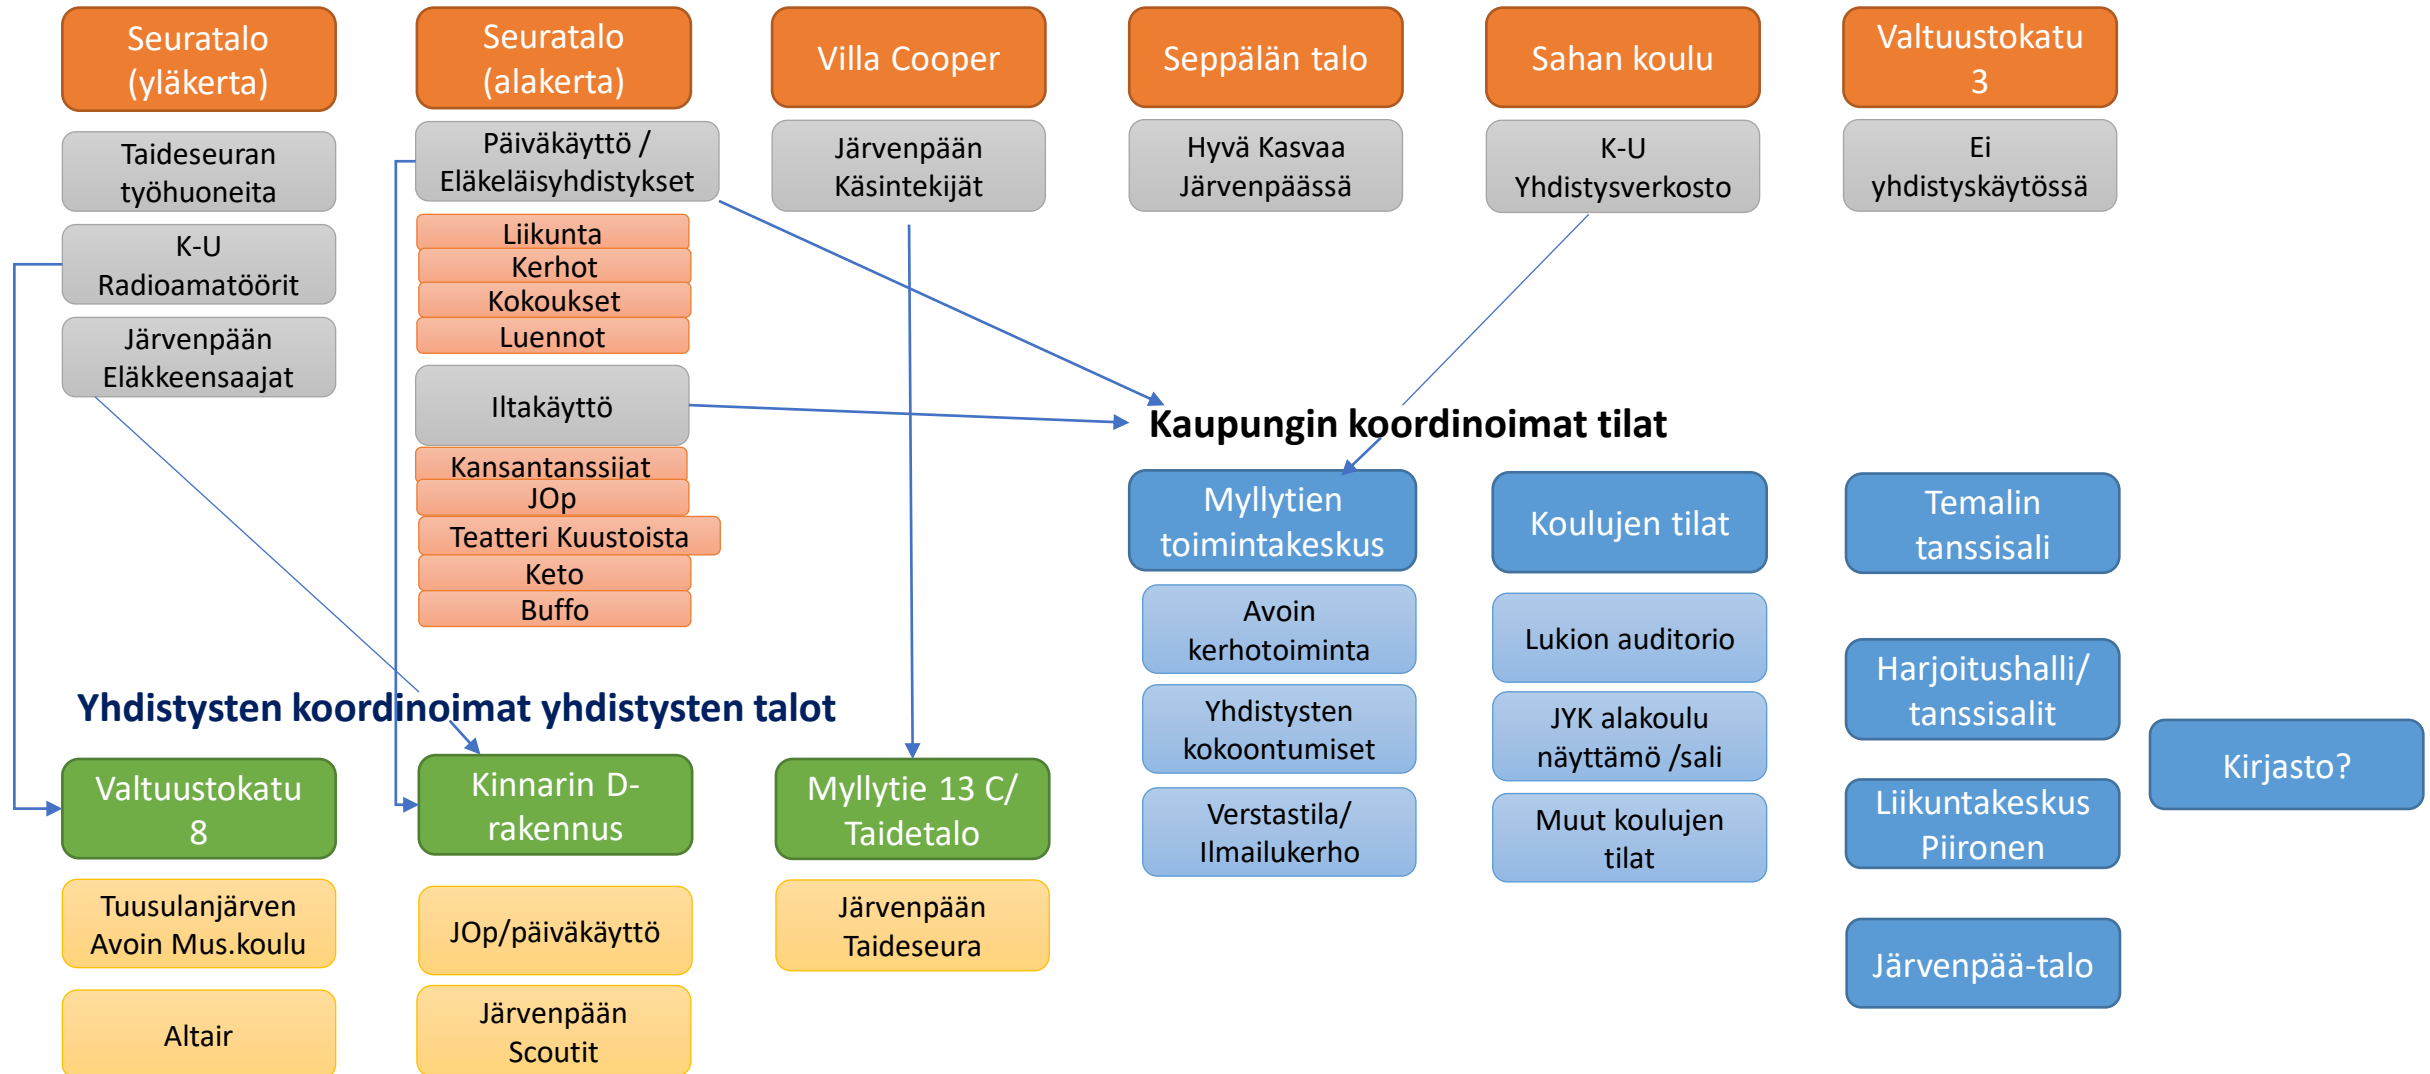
Seuratalo (yläkerta)

Taideseuran työhuoneita

K-U Radioamatöörit

Järvenpään Eläkkeensaajat

Seuratalo (alakerta)

Päiväkäyttö / Eläkeläisyhdistykset

Liikunta
Kerhot
Kokoukset
Luennot

Iltakäyttö

Kansantanssijat
JOp
Teatteri Kuustoista
Keto
Buffo

Villa Cooper

Järvenpään Käsintekijät

Seppälän talo

Hyvä Kasvaa Järvenpäässä

Sahan koulu

K-U Yhdistysverkosto

Valtuustokatu 3

Ei yhdistyskäytössä

Kaupungin koordinoimat tilat

Myllytien toimintakeskus

Avoin kerhotoiminta

Yhdistysten kokoontumiset

Verstastila/ Ilmailukerho

Koulujen tilat

Lukion auditorio

JYK alakoulu näyttämö /sali

Muut koulujen tilat

Temalin tanssisali

Harjoitushalli/ tanssisalit

Liikuntakeskus Piironen

Järvenpää-talo

Kirjasto?

Yhdistysten koordinoimat yhdistysten talot

Valtuustokatu 8

Tuusulanjärven Avoin Mus.koulu

Altair

Kinnarin D-rakennus

JOp/päiväkäyttö

Järvenpään Scoutit

Myllytie 13 C/ Taidetalo

Järvenpään Taideseura